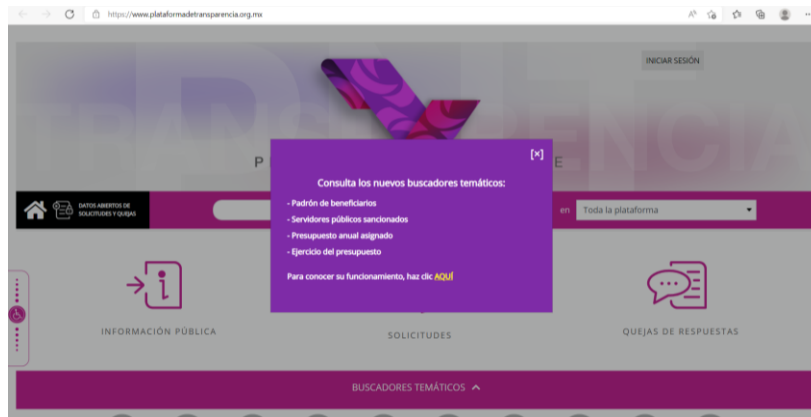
https://www.plataformadetransparencia.org.mx

INICIAR SESIÓN

P E

[×]

Consulta los nuevos buscadores temáticos:

- Padrón de beneficiarios
- Servidores públicos sancionados
- Presupuesto anual asignado
- Ejercicio del presupuesto

Para conocer su funcionamiento, haz clic AQUÍ

DATOS ABIERTOS DE SOLICITUDES Y QUEJAS

en Toda la plataforma

INFORMACIÓN PÚBLICA

SOLICITUDES

QUEJAS DE RESPUESTAS

BUSCADORES TEMÁTICOS